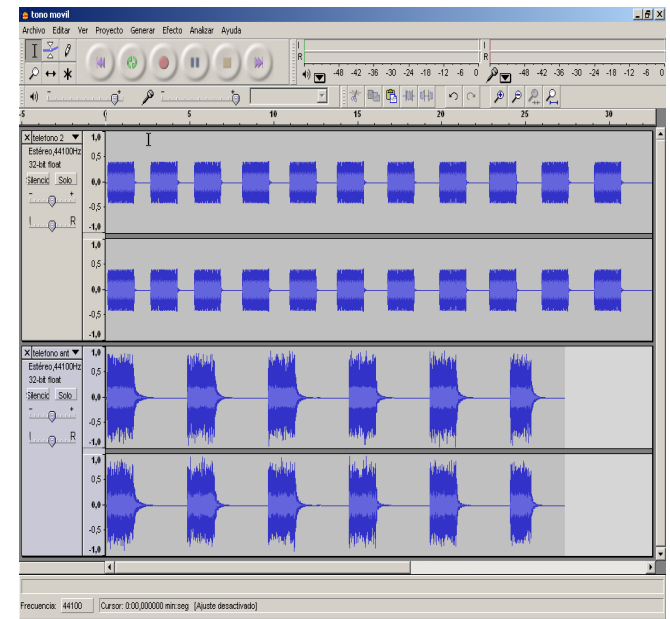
tono movil

Archivo Editar Ver Proyecto Generar Efecto Analizar Ayuda

L
R
-48 -42 -36 -30 -24 -18 -12 -6 0
L
R
-48 -42 -36 -30 -24 -18 -12 -6 0

-5 0 5 10 15 20 25 30

telefono 2
Estéreo, 44100Hz
32-bit float
Silencio Solo
- +
L R

1,0
0,5
0,0
-0,5
-1,0
1,0
0,5
0,0
-0,5
-1,0

telefono ant
Estéreo, 44100Hz
32-bit float
Silencio Solo
- +
L R

1,0
0,5
0,0
-0,5
-1,0
1,0
0,5
0,0
-0,5
-1,0

Frecuencia: 44100 Cursor: 0:00,000000 min:seg [Ajuste desactivado]